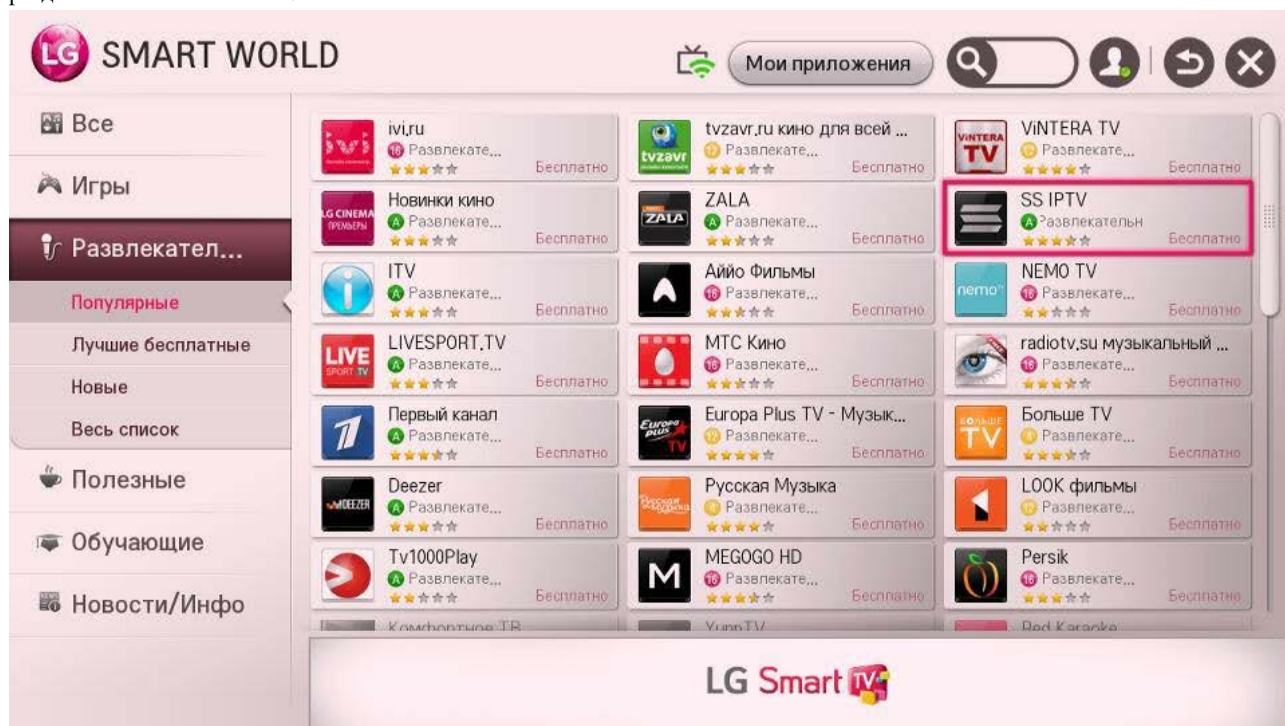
LG SMART WORLD

Мои приложения

Все

Игры

Развлекател...

Популярные

Лучшие бесплатные

Новые

Весь список

Полезные

Обучающие

Новости/Инфо

ivi.ru
16 Развлекате...
Бесплатно

tvzavr.ru кино для всей ...
12 Развлекате...
Бесплатно

ViNTERA TV
12 Развлекате...
Бесплатно

Новинки кино
A Развлекате...
Бесплатно

ZALA
A Развлекате...
Бесплатно

SS IPTV
A Развлекательн
Бесплатно

ITV
A Развлекате...
Бесплатно

Аййо Фильмы
16 Развлекате...
Бесплатно

NEMO TV
16 Развлекате...
Бесплатно

LIVESPORT.TV
A Развлекате...
Бесплатно

МТС Кино
16 Развлекате...
Бесплатно

radiotv.su музыкальный ...
16 Развлекате...
Бесплатно

Первый канал
A Развлекате...
Бесплатно

Europa Plus TV - Музык...
12 Развлекате...
Бесплатно

Больше TV
12 Развлекате...
Бесплатно

Deezer
A Развлекате...
Бесплатно

Русская Музыка
12 Развлекате...
Бесплатно

LOOK фильмы
12 Развлекате...
Бесплатно

Tv1000Play
A Развлекате...
Бесплатно

MEGOGO HD
16 Развлекате...
Бесплатно

Persik
16 Развлекате...
Бесплатно

Комфортное ТВ

YuppTV

Red Karaoke

LG Smart TV